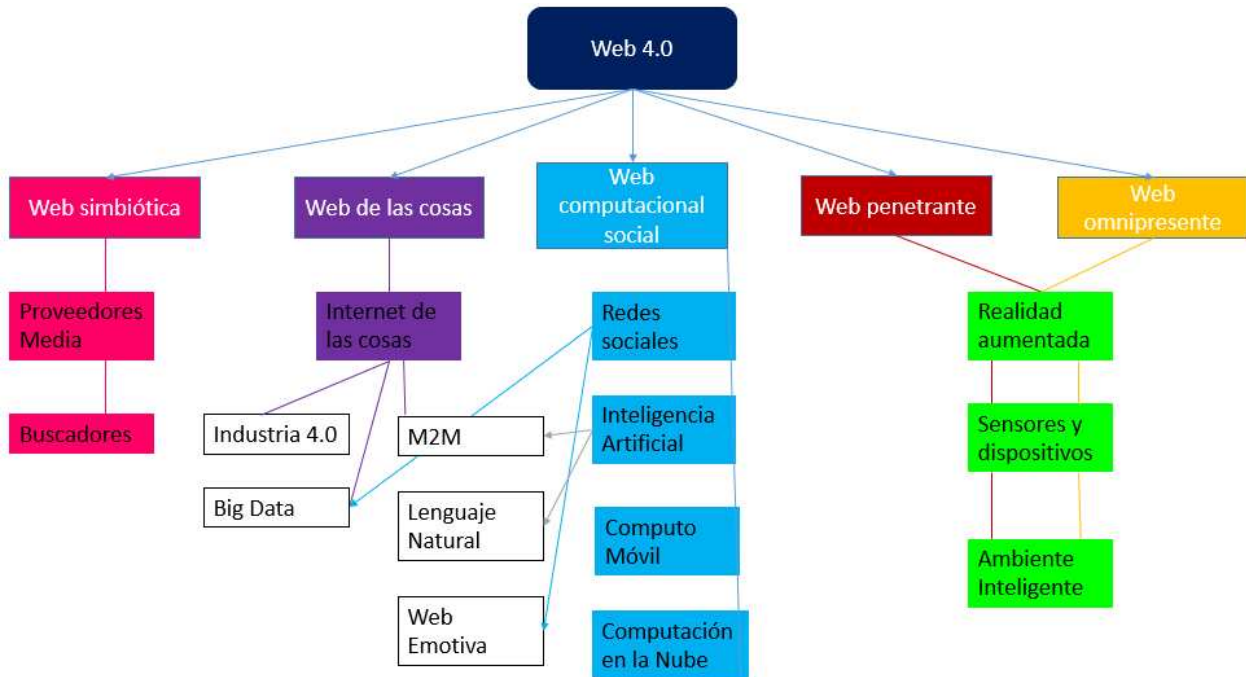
Web 4.0

Web simbiótica

Proveedores Media

Buscadores

Web de las cosas

Internet de las cosas

Industria 4.0

M2M

Big Data

Web computacional social

Redes sociales

Inteligencia Artificial

Lenguaje Natural

Computo Móvil

Web Emotiva

Computación en la Nube

Web penetrante

Web omnipresente

Realidad aumentada

Sensores y dispositivos

Ambiente Inteligente